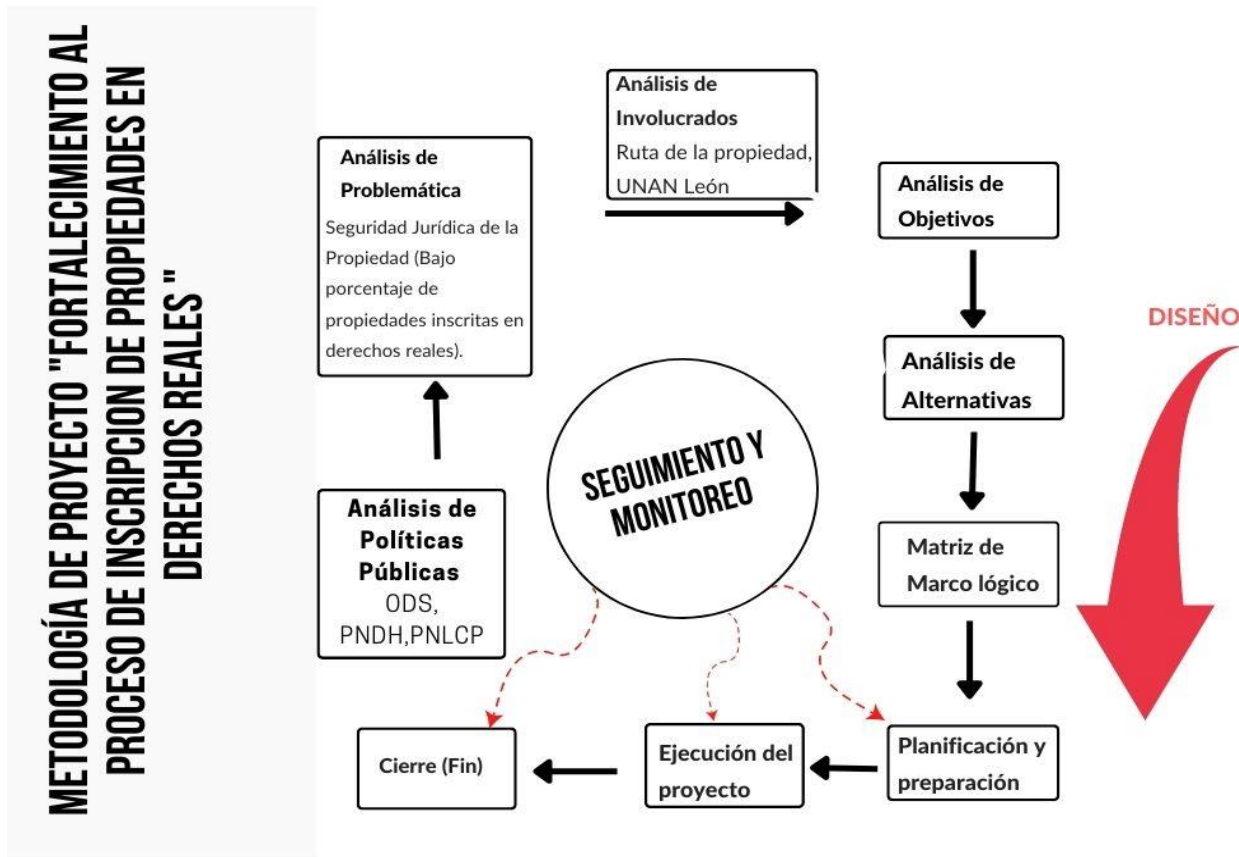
METODOLOGÍA DE PROYECTO "FORTALECIMIENTO AL PROCESO DE INSCRIPCION DE PROPIEDADES EN DERECHOS REALES"

Análisis de Problemática
Seguridad Jurídica de la Propiedad (Bajo porcentaje de propiedades inscritas en derechos reales).

Análisis de Involucrados
Ruta de la propiedad, UNAN León

Análisis de Objetivos

Análisis de Alternativas

Matriz de Marco lógico

Planificación y preparación

Ejecución del proyecto

Cierre (Fin)

Análisis de Políticas Públicas
ODS, PNDH,PNLCP

SEGUIMIENTO Y MONITOREO

DISEÑO